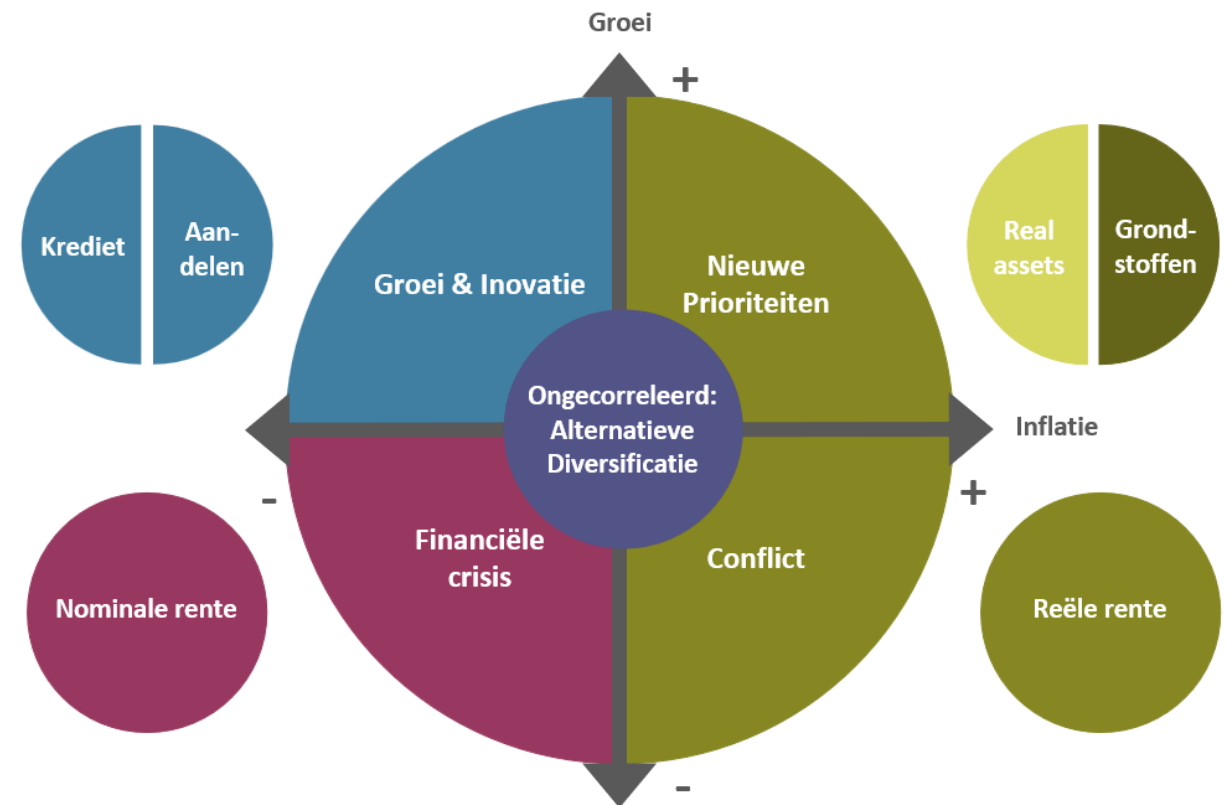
Groei

+

Krediet

Aandelen

Groei & Inovatie

Nieuwe Prioriteiten

Real assets

Grondstoffen

Ongecorreleerd: Alternatieve Diversificatie

Inflatie

-

+

Financiële crisis

Conflict

Nominale rente

Reële rente

-